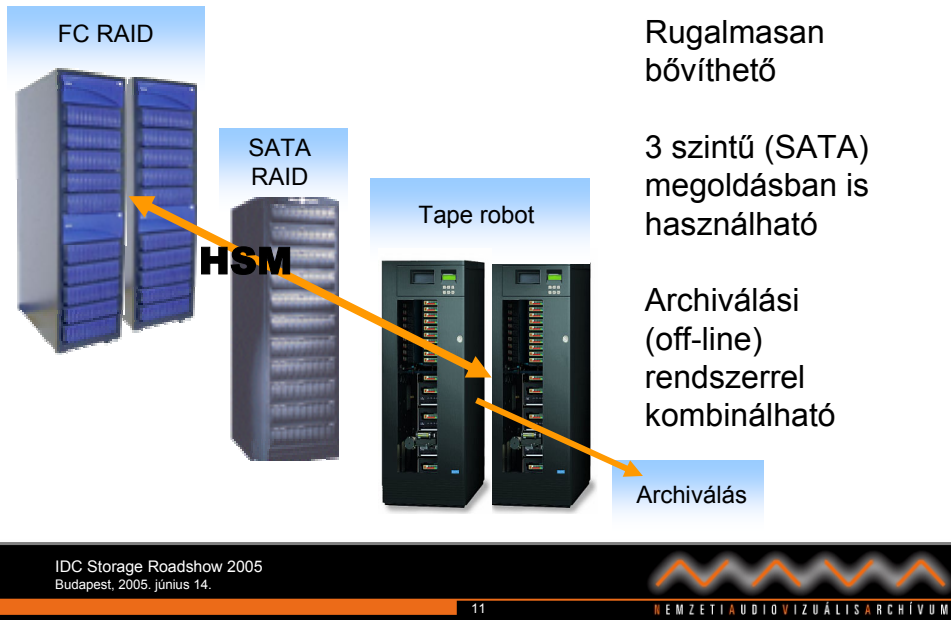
FC RAID

SATA RAID

Tape robot

HSM

Archiválás

Rugalmasan bővíthető

3 szintű (SATA) megoldásban is használható

Archiválási (off-line) rendszerrel kombinálható

IDC Storage Roadshow 2005
Budapest, 2005. június 14.

11

NEMZETI AUDIOVIZUÁLIS ARCHÍVUM